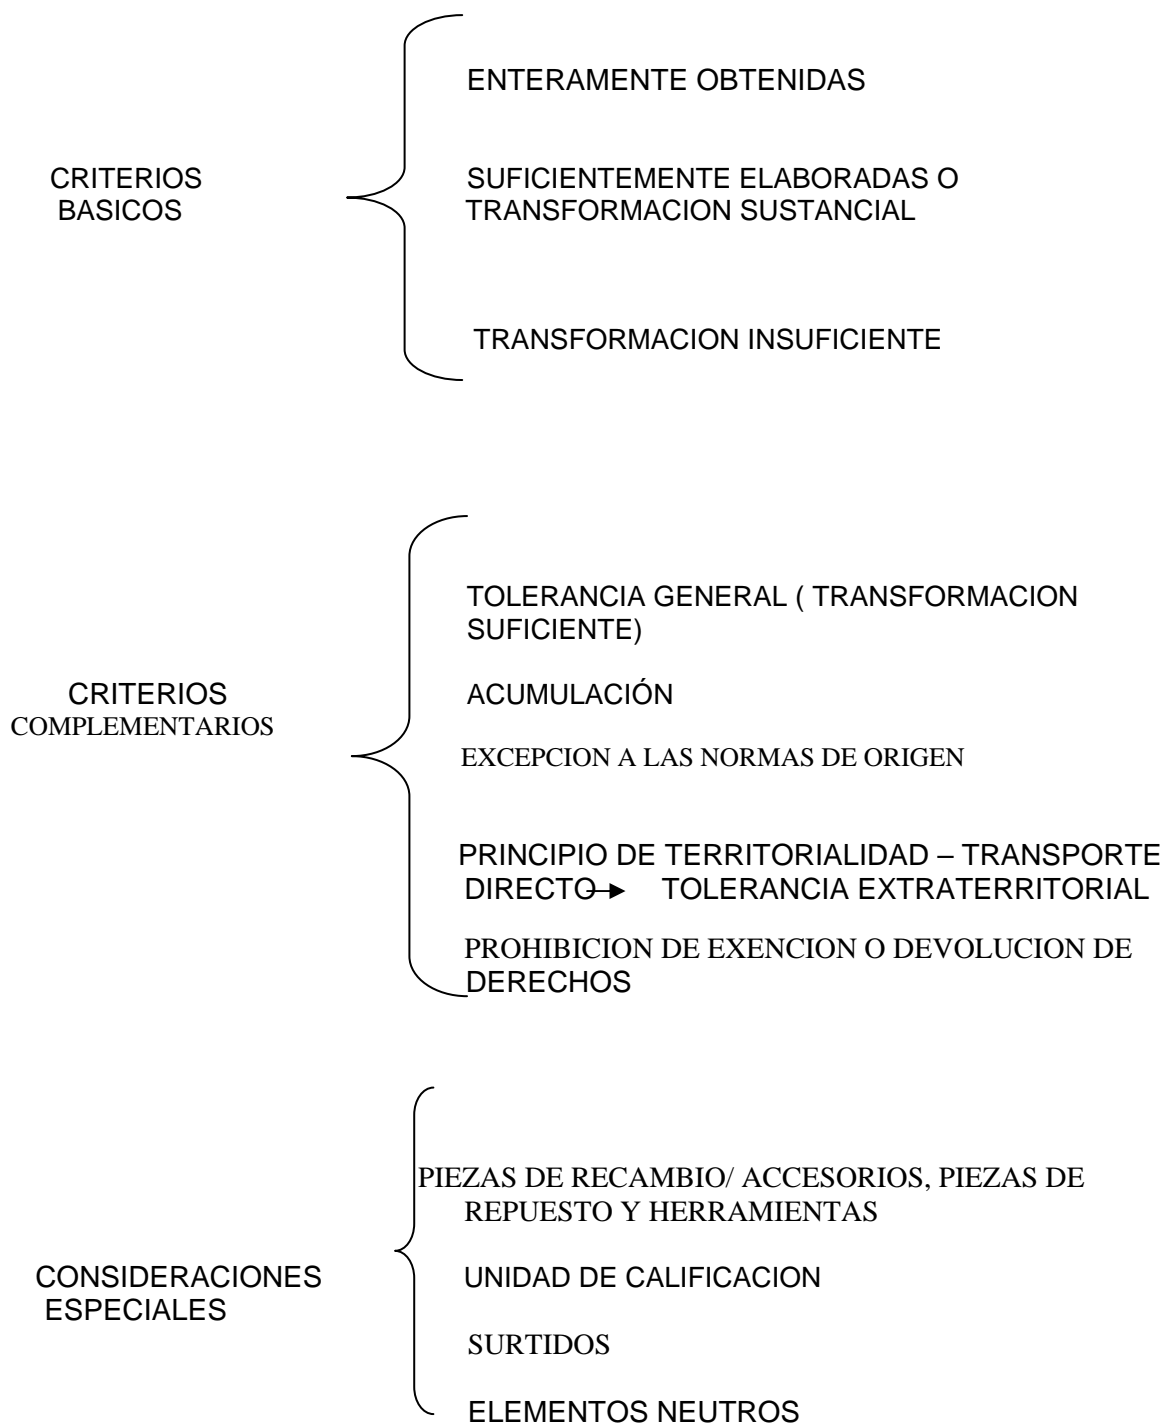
CRITERIOS BASICOS

ENTERAMENTE OBTENIDAS

SUFICIENTEMENTE ELABORADAS O TRANSFORMACION SUSTANCIAL

TRANSFORMACION INSUFICIENTE

CRITERIOS COMPLEMENTARIOS

TOLERANCIA GENERAL ( TRANSFORMACION SUFICIENTE)

ACUMULACIÓN

EXCEPCION A LAS NORMAS DE ORIGEN

PRINCIPIO DE TERRITORIALIDAD – TRANSPORTE DIRECTO → TOLERANCIA EXTRATERRITORIAL

PROHIBICION DE EXENCION O DEVOLUCION DE DERECHOS

CONSIDERACIONES ESPECIALES

PIEZAS DE RECAMBIO/ ACCESORIOS, PIEZAS DE REPUESTO Y HERRAMIENTAS

UNIDAD DE CALIFICACION

SURTIDOS

ELEMENTOS NEUTROS